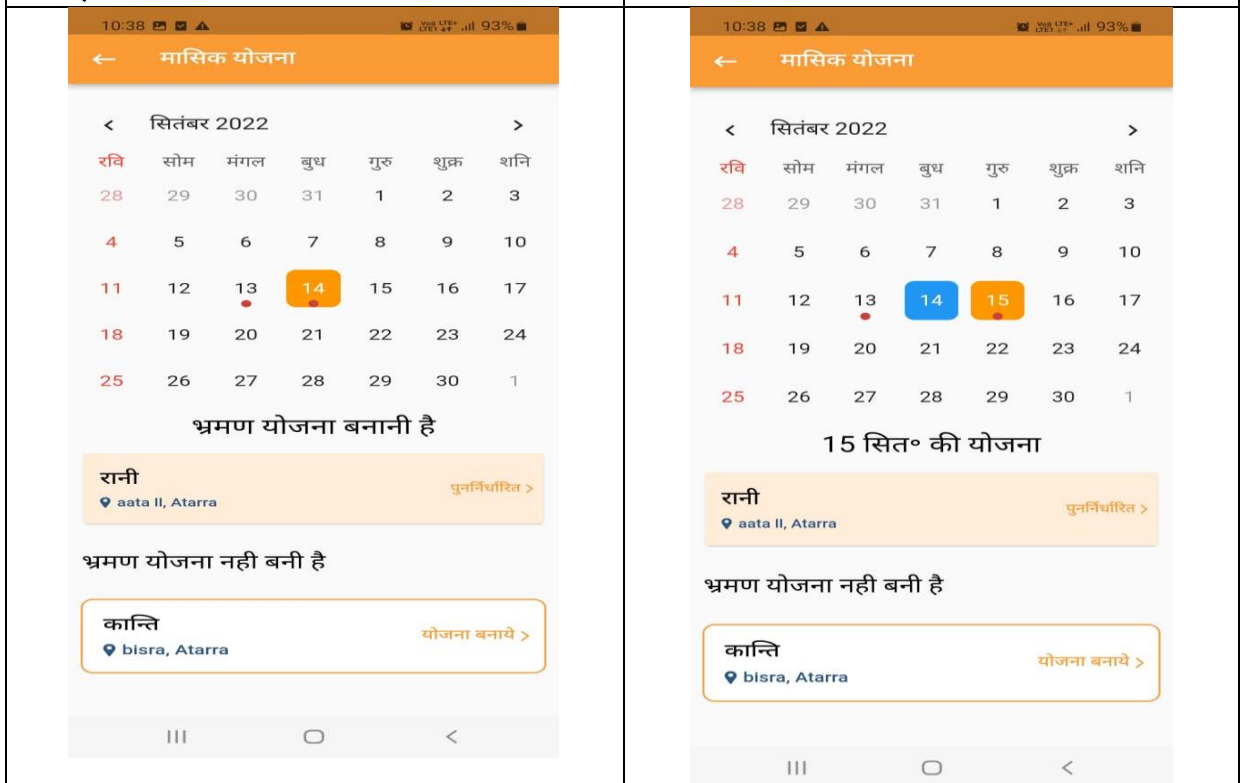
10:38 93%

← मासिक योजना

< सितंबर 2022 >

| रवि | सोम | मंगल | बुध | गुरु | शुक्र | शनि |
|---|---|---|---|---|---|---|
| 28 | 29 | 30 | 31 | 1 | 2 | 3 |
| 4 | 5 | 6 | 7 | 8 | 9 | 10 |
| 11 | 12 | 13 | 14 | 15 | 16 | 17 |
| 18 | 19 | 20 | 21 | 22 | 23 | 24 |
| 25 | 26 | 27 | 28 | 29 | 30 | 1 |

भ्रमण योजना बनानी है

रानी
aata II, Atarra
पुनर्निर्धारित >

भ्रमण योजना नही बनी है

कान्ति
bisra, Atarra
योजना बनाये >

10:38 93%

← मासिक योजना

< सितंबर 2022 >

| रवि | सोम | मंगल | बुध | गुरु | शुक्र | शनि |
|---|---|---|---|---|---|---|
| 28 | 29 | 30 | 31 | 1 | 2 | 3 |
| 4 | 5 | 6 | 7 | 8 | 9 | 10 |
| 11 | 12 | 13 | 14 | 15 | 16 | 17 |
| 18 | 19 | 20 | 21 | 22 | 23 | 24 |
| 25 | 26 | 27 | 28 | 29 | 30 | 1 |

15 सित॰ की योजना

रानी
aata II, Atarra
पुनर्निर्धारित >

भ्रमण योजना नही बनी है

कान्ति
bisra, Atarra
योजना बनाये >